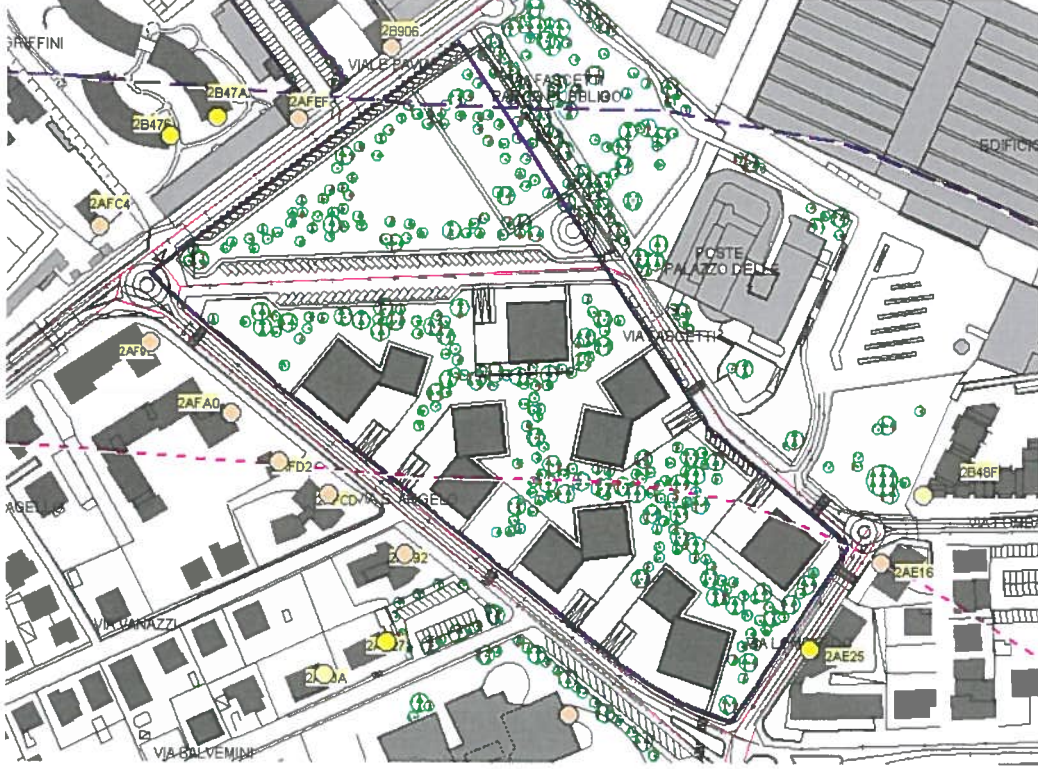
GRFFINI
2B906
VIALE PAVIA
2B47A
2AFEF
2B47B
FASCETTI
PARCO PUBBLICO
EDIFICI
2AFC4
POSTE
PALAZZO DELLE
VIA FASCETTI
2AF6
2AFA0
FD2
CD
VIA S. AGELO
AGELLO
2B48F
VIA TOMB
2AE16
2B92
VIA VARAZZI
2A 27
VIA LO
2AE25
2A A
VIA SALVEMINI